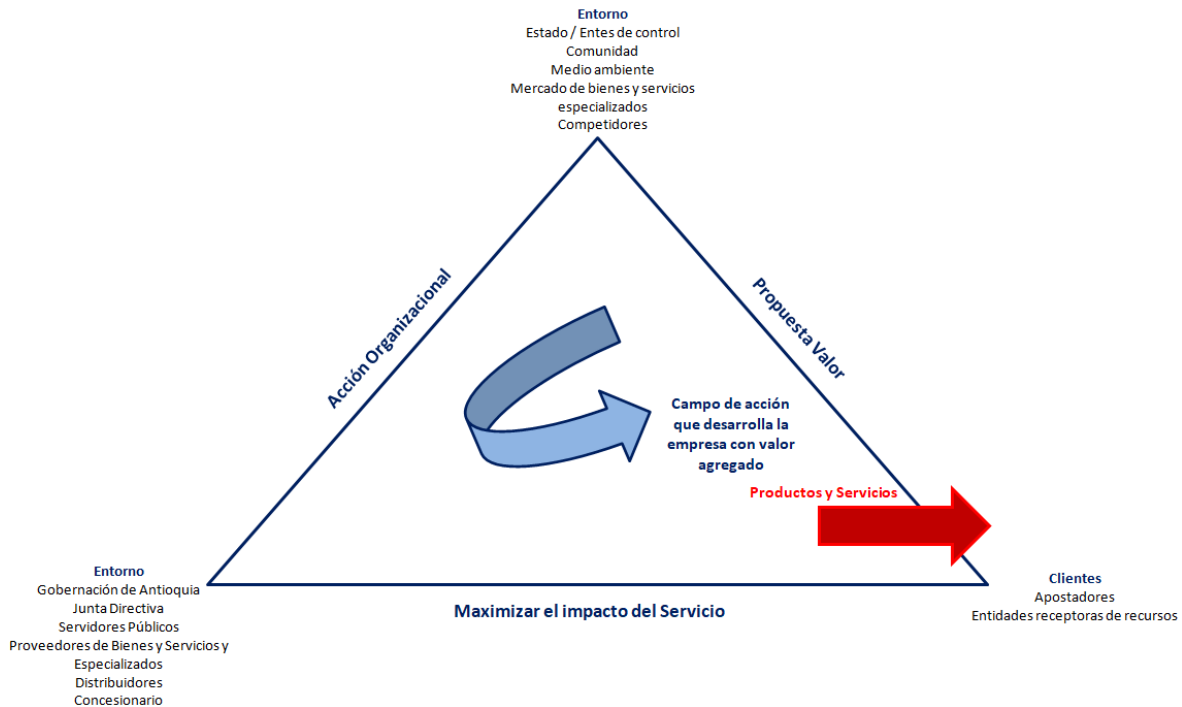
Entorno
Estado / Entes de control
Comunidad
Medio ambiente
Mercado de bienes y servicios especializados
Competidores

Acción Organizacional

Propuesta Valor

Campo de acción que desarrolla la empresa con valor agregado

Productos y Servicios

Entorno
Gobernación de Antioquia
Junta Directiva
Servidores Públicos
Proveedores de Bienes y Servicios y Especializados
Distribuidores
Concesionario

Maximizar el impacto del Servicio

Clientes
Apostadores
Entidades receptoras de recursos